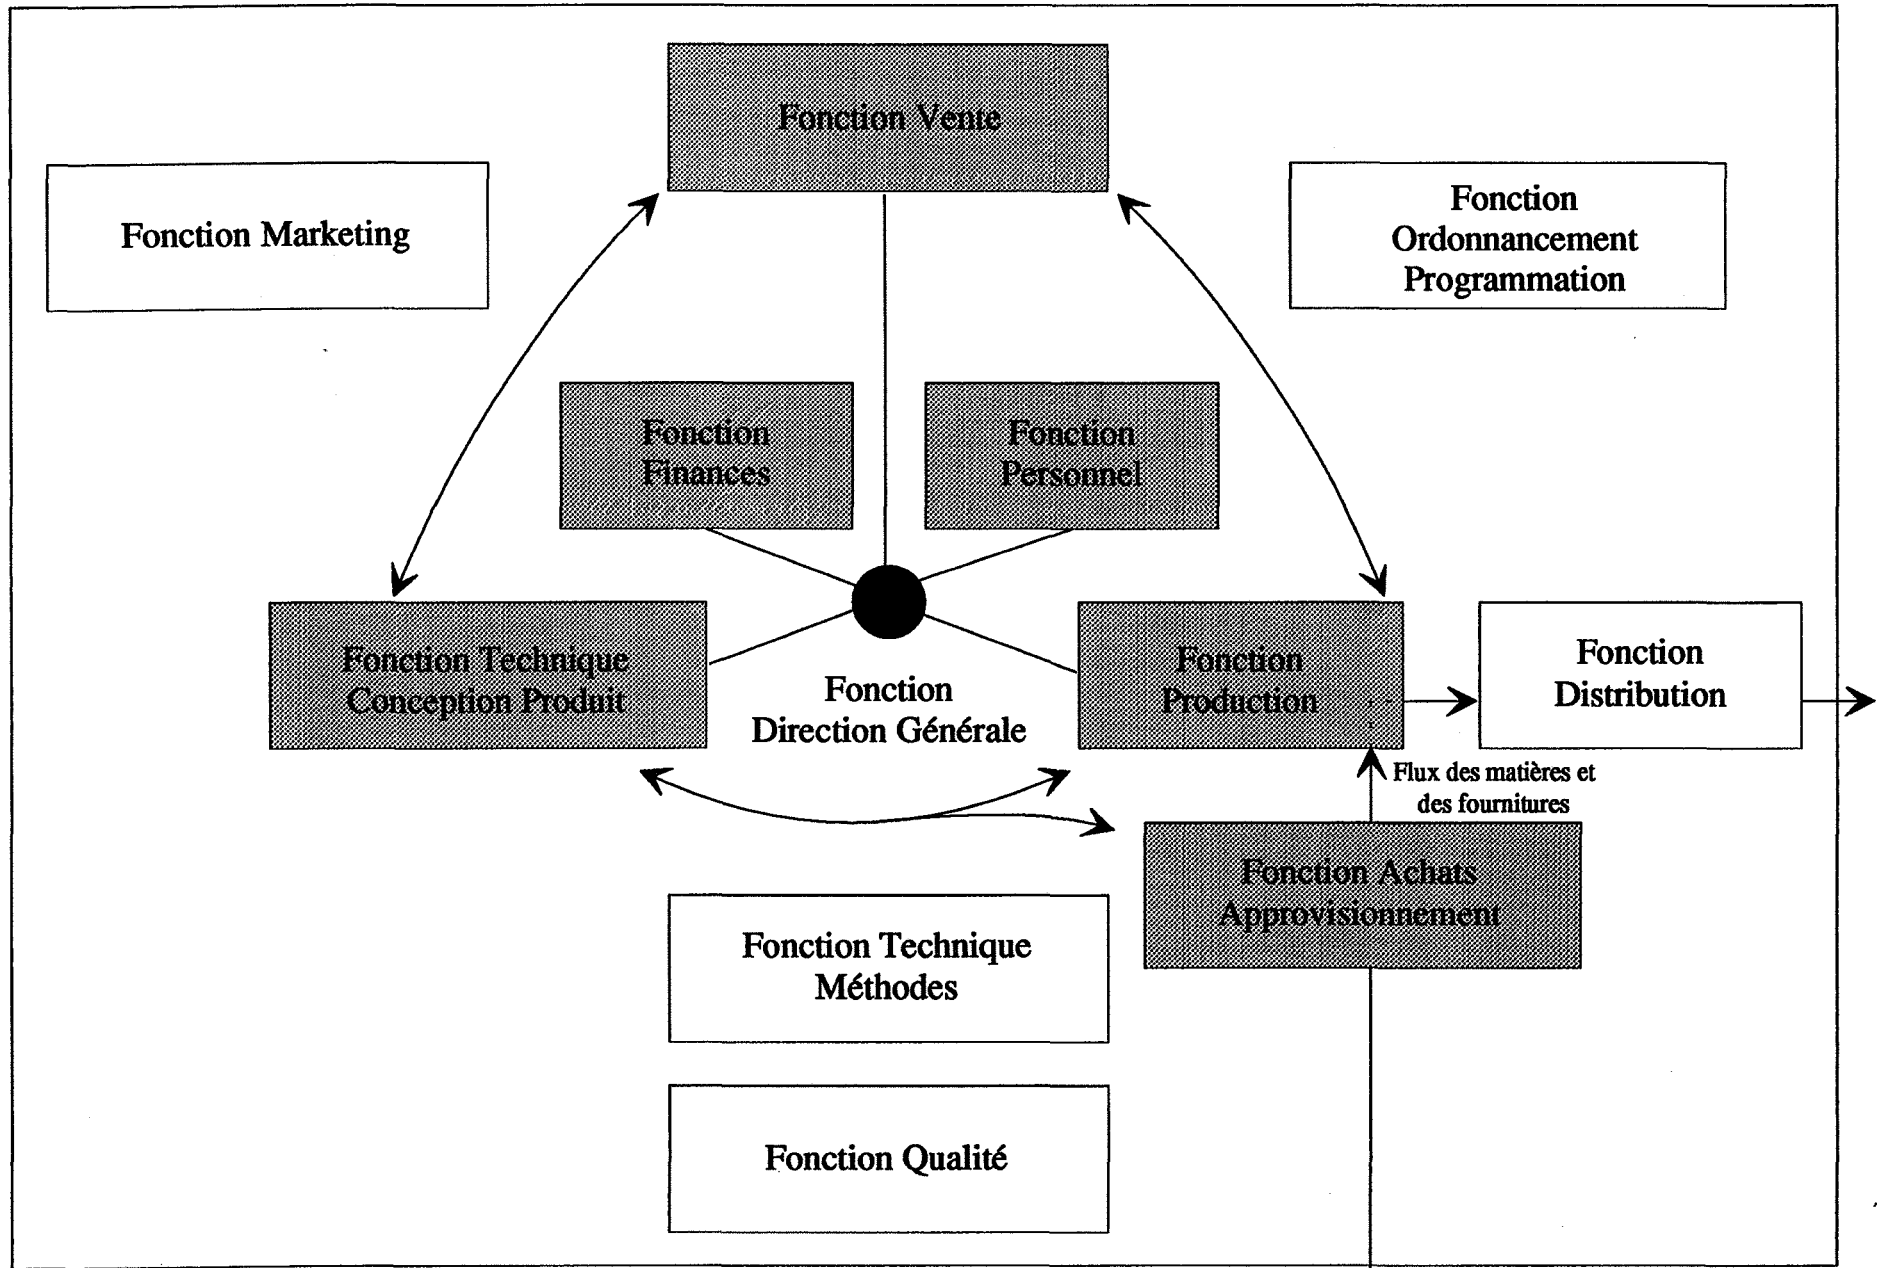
Fonction Vente

Fonction Marketing

Fonction Ordonnancement Programmation

Fonction Finances

Fonction Personnel

Fonction Technique Conception Produit

Fonction Direction Générale

Fonction Production

Fonction Distribution

Flux des matières et des fournitures

Fonction Achats Approvisionnement

Fonction Technique Méthodes

Fonction Qualité